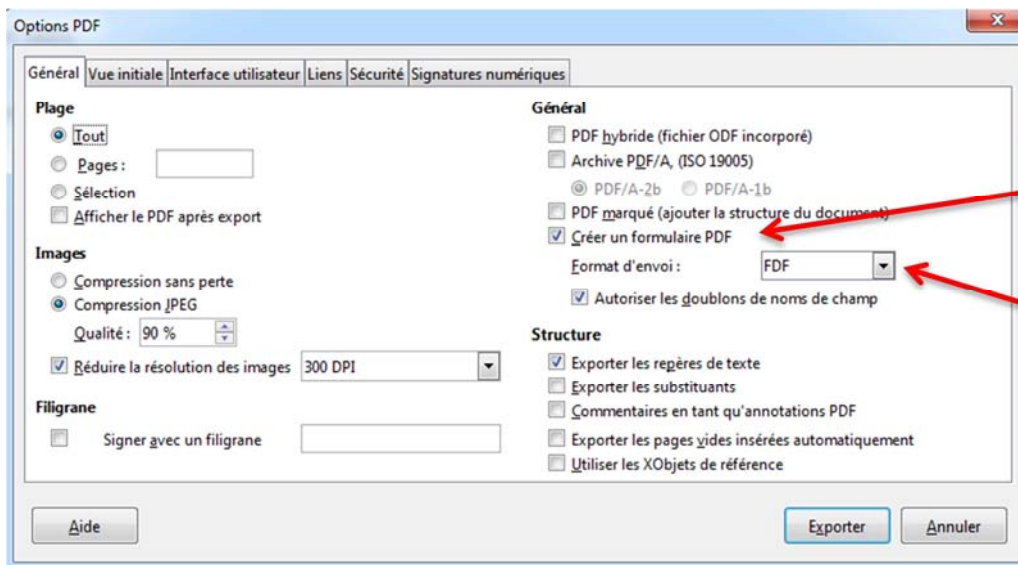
Options PDF

Général | Vue initiale | Interface utilisateur | Liens | Sécurité | Signatures numériques

Plage
Tout
Pages :
Sélection
Afficher le PDF après export

Images
Compression sans perte
Compression JPEG
Qualité : 90 %
Réduire la résolution des images 300 DPI

Filigrane
Signer avec un filigrane

Général
PDF hybride (fichier ODF incorporé)
Archive PDF/A, (ISO 19005)
PDF/A-2b PDF/A-1b
PDF marqué (ajouter la structure du document)
Créer un formulaire PDF
Format d'envoi : FDF
Autoriser les doublons de noms de champ

Structure
Exporter les repères de texte
Exporter les substituants
Commentaires en tant qu'annotations PDF
Exporter les pages vides insérées automatiquement
Utiliser les XObjets de référence

Aide
Exporter
Annuler